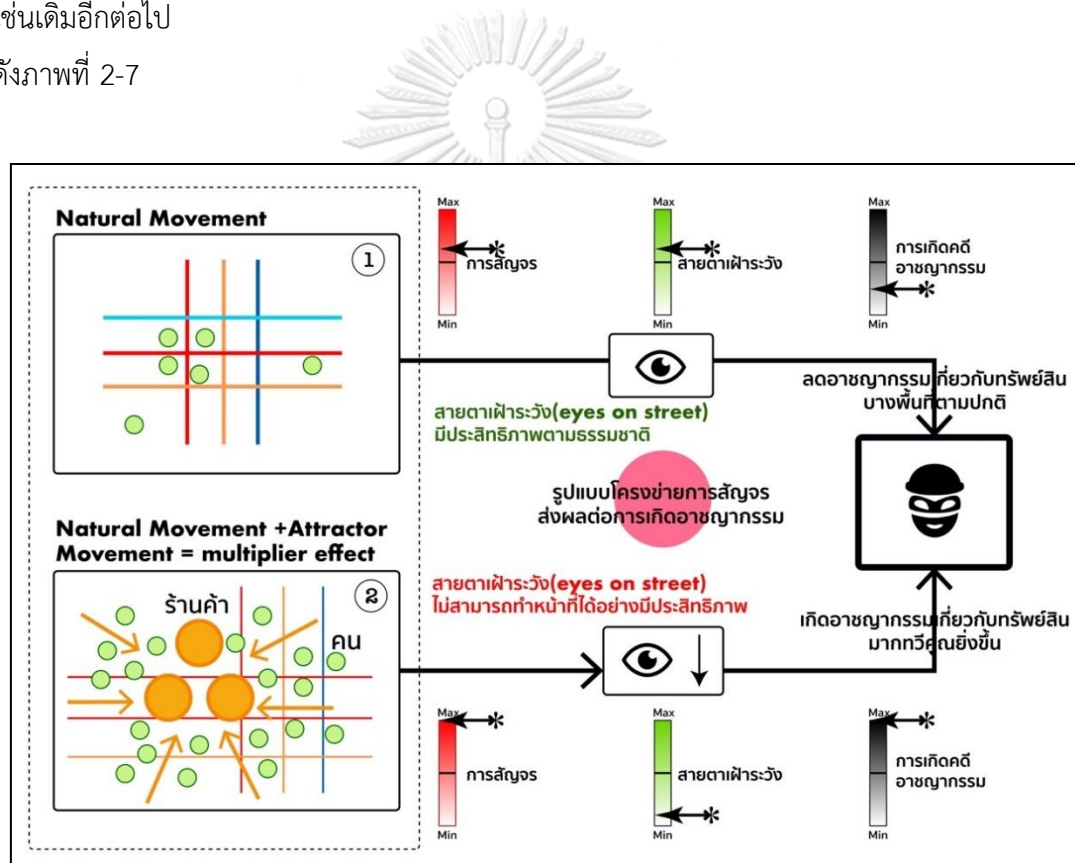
ช่นเดิมอีกต่อไป
ดังภาพที่ 2-7

Natural Movement

1

Max
การสัญจร
Min

Max
สายตาเฝ้าระวัง
Min

Max
การเกิดคดีอาชญากรรม
Min

ลดอาชญากรรมเกี่ยวกับทรัพย์สินบางพื้นที่ตามปกติ

สายตาเฝ้าระวัง(eyes on street) มีประสิทธิภาพตามธรรมชาติ

รูปแบบโครงข่ายการสัญจรส่งผลต่อการเกิดอาชญากรรม

Natural Movement +Attractor Movement = multiplier effect

2

ร้านค้า

คน

สายตาเฝ้าระวัง(eyes on street) ไม่สามารถทำหน้าที่ได้อย่างมีประสิทธิภาพ

เกิดอาชญากรรมเกี่ยวกับทรัพย์สินมากทวีคูณยิ่งขึ้น

Max
การสัญจร
Min

Max
สายตาเฝ้าระวัง
Min

Max
การเกิดคดีอาชญากรรม
Min